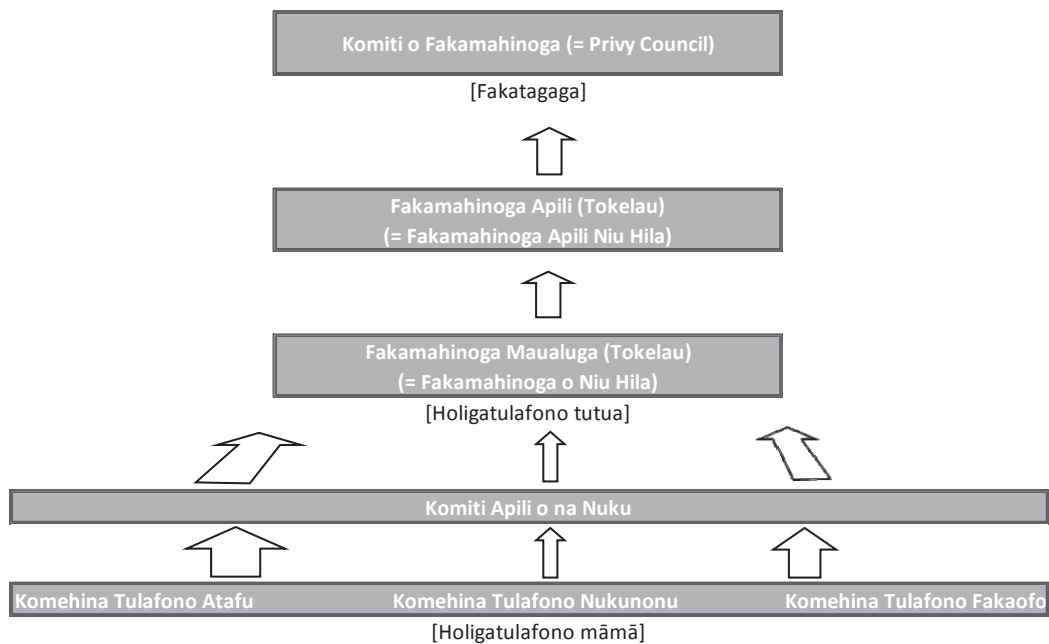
Komiti o Fakamahinoga (= Privy Council)

[Fakatagaga]

Fakamahinoga Apili (Tokelau)
(= Fakamahinoga Apili Niu Hila)

Fakamahinoga Maualuga (Tokelau)
(= Fakamahinoga o Niu Hila)

[Holigatulafono tutua]

Komiti Apili o na Nuku

Komehina Tulafono Atafu

Komehina Tulafono Nukunonu

Komehina Tulafono Fakaofo

[Holigatulafono māmā]